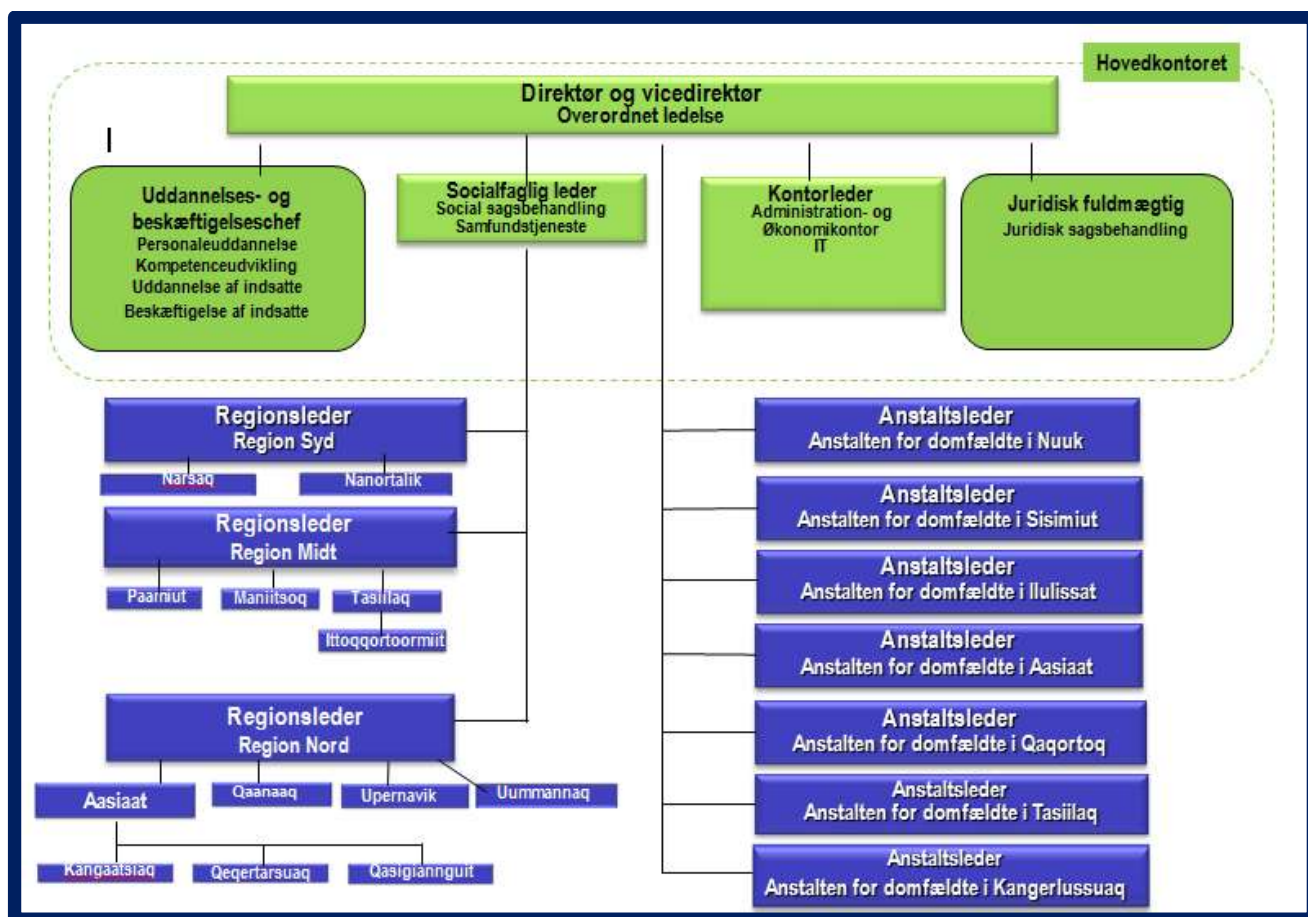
Hovedkontoret

Direktør og vicedirektør
Overordnet ledelse

Uddannelses- og beskæftigelseschef
Personaleuddannelse
Kompetenceudvikling
Uddannelse af indsatte
Beskæftigelse af indsatte

Socialfaglig leder
Social sagsbehandling
Samfundstjeneste

Kontorleder
Administration- og Økonomikontor
IT

Juridisk fuldmægtig
Juridisk sagsbehandling

Regionsleder
Region Syd

Narsaq

Nanortalik

Regionsleder
Region Midt

Paamiut

Maniitsoq

Tasiilaq

Ittoqqortoormiit

Regionsleder
Region Nord

Aasiaat

Qaanaaq

Upernavik

Uummannaq

Kangaatsiaq

Qeqertarsuaq

Qasigiannguit

Anstaltsleder
Anstalten for domfældte i Nuuk

Anstaltsleder
Anstalten for domfældte i Sisimiut

Anstaltsleder
Anstalten for domfældte i Ilulissat

Anstaltsleder
Anstalten for domfældte i Aasiaat

Anstaltsleder
Anstalten for domfældte i Qaqortoq

Anstaltsleder
Anstalten for domfældte i Tasiilaq

Anstaltsleder
Anstalten for domfældte i Kangerlussuaq